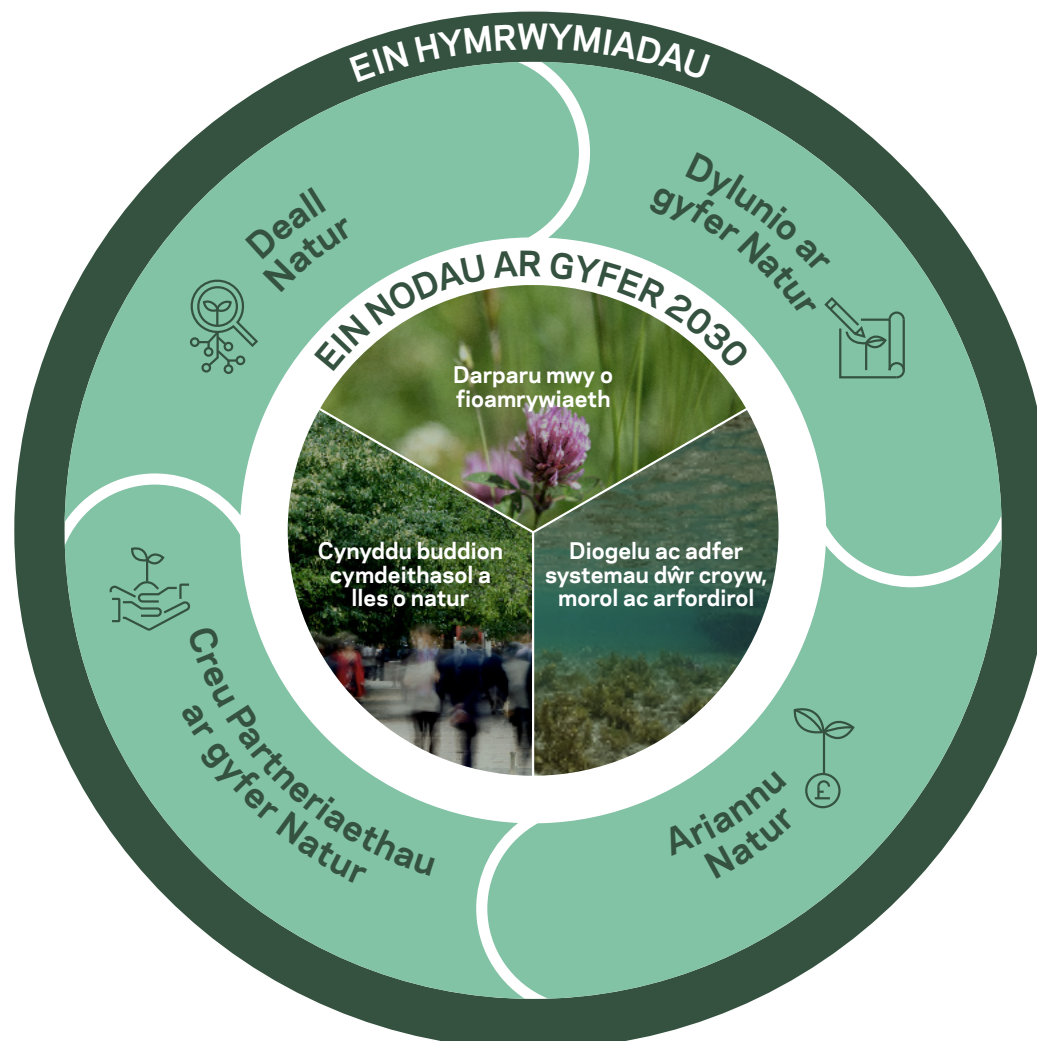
EIN HYMRWYMIADAU

Deall Natur

Dylunio ar gyfer Natur

EIN NODAU AR GYFER 2030

Darparu mwy o fioamrywiaeth

Cynyddu buddion cymdeithasol a lles o natur

Diogelu ac adfer systemau dŵr croyw, morol ac arfordirol

Creu Partneriaethau ar gyfer Natur

Ariannu Natur

£